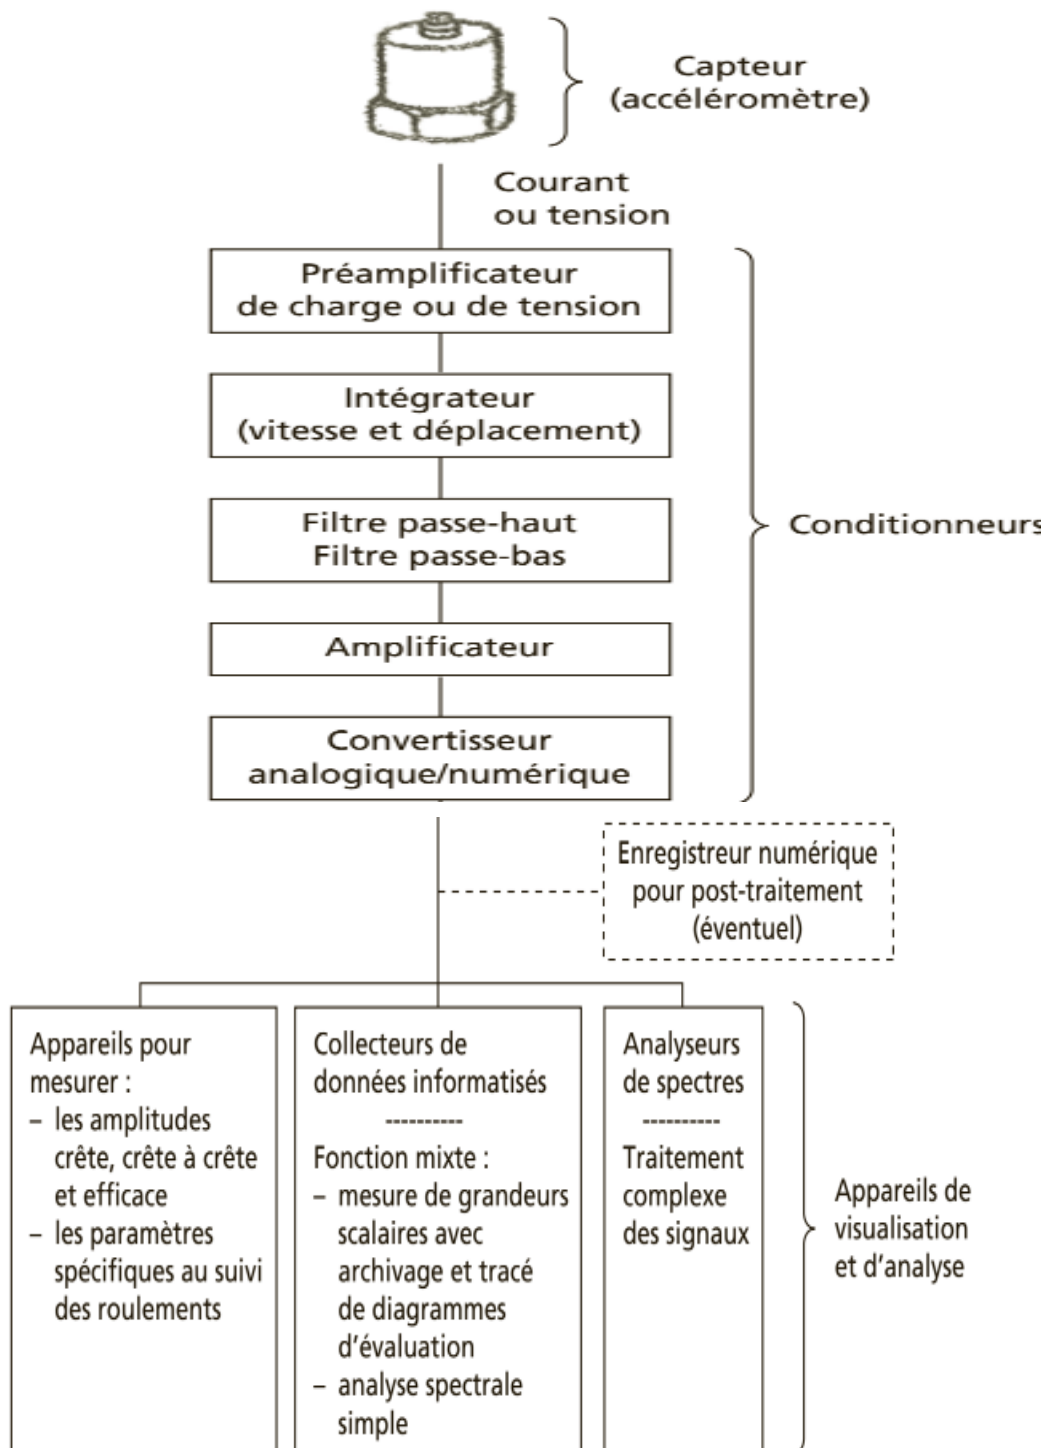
Capteur
(accéléromètre)

Courant
ou tension

Préamplificateur
de charge ou de tension

Intégrateur
(vitesse et déplacement)

Filtre passe-haut
Filtre passe-bas

Amplificateur

Convertisseur
analogique/numérique

Conditionneurs

Enregistreur numérique
pour post-traitement
(éventuel)

Appareils pour
mesurer :
– les amplitudes
crête, crête à crête
et efficace
– les paramètres
spécifiques au suivi
des roulements

Collecteurs de
données informatisés
----------
Fonction mixte :
– mesure de grandeurs
scalaires avec
archivage et tracé
de diagrammes
d'évaluation
– analyse spectrale
simple

Analyseurs
de spectres
----------
Traitement
complexe
des signaux

Appareils de
visualisation
et d'analyse